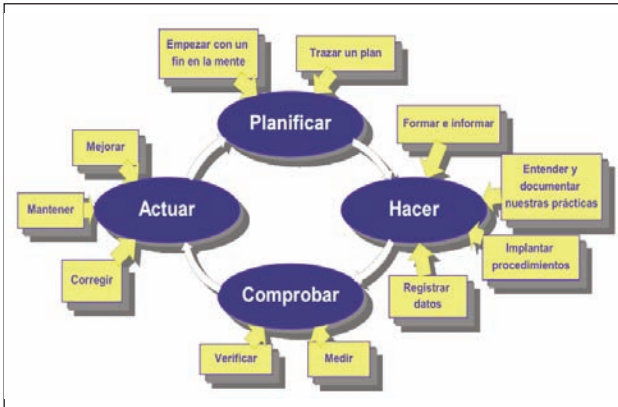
Empezar con un fin en la mente

Trazar un plan

Planificar

Formar e informar

Mejorar

Entender y documentar nuestras prácticas

Mantener

Actuar

Hacer

Implantar procedimientos

Corregir

Registrar datos

Comprobar

Verificar

Medir